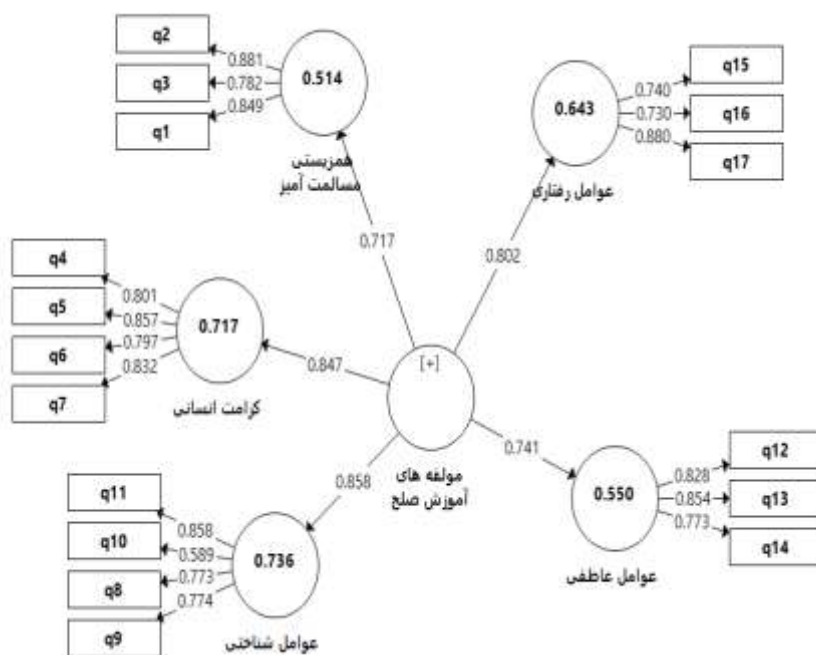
q2
q3
q1
0.881
0.782
0.849
0.514
همزیستی
مسالمت آمیز

0.643
0.740
0.730
0.880
q15
q16
q17
عوامل رفتاری

0.717
0.802

q4
q5
q6
q7
0.801
0.857
0.797
0.832
0.717
کرامت انسانی
0.847

[+]
مولفه های
آموزش صلح

0.741
0.858

q12
q13
q14
0.828
0.854
0.773
0.550
عوامل عاطفی

q11
q10
q8
q9
0.858
0.589
0.773
0.774
0.736
عوامل شناختی